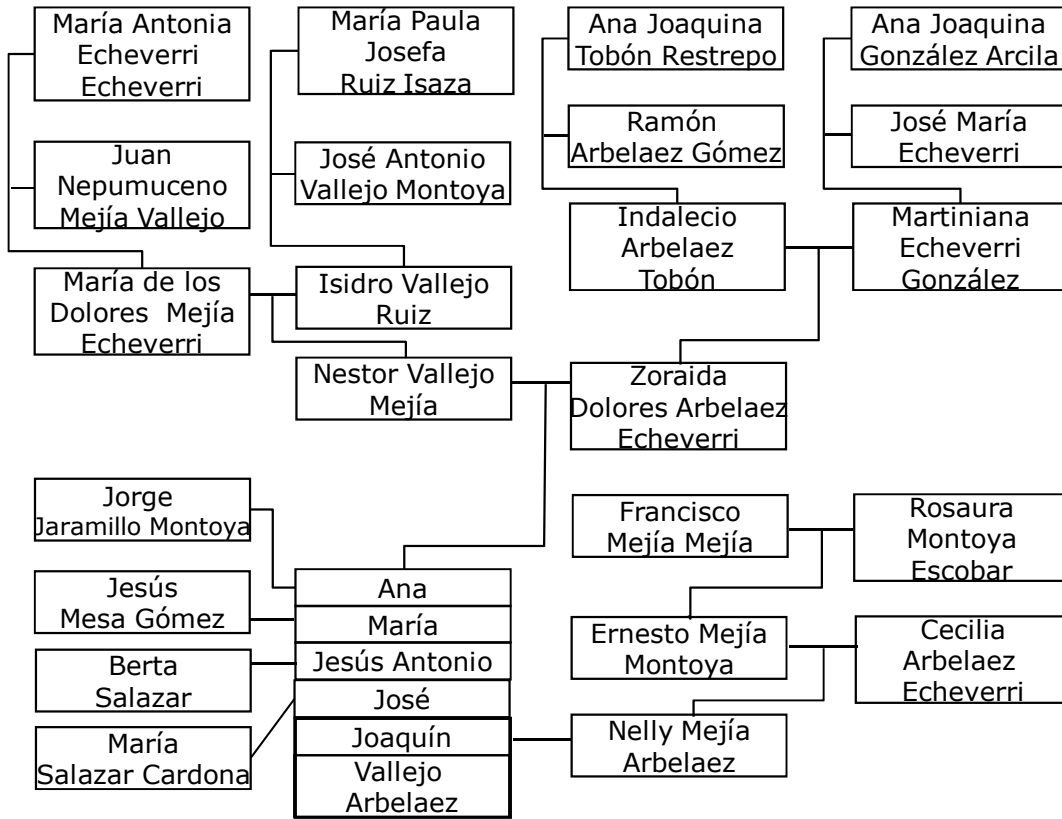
María Antonia Echeverri Echeverri

Juan Nepumuceno Mejía Vallejo

María Paula Josefa Ruiz Isaza

José Antonio Vallejo Montoya

Ana Joaquina Tobón Restrepo

Ramón Arbelaez Gómez

Ana Joaquina González Arcila

José María Echeverri

María de los Dolores Mejía Echeverri

Isidro Vallejo Ruiz

Indalecio Arbelaez Tobón

Martiniana Echeverri González

Nestor Vallejo Mejía

Zoraida Dolores Arbelaez Echeverri

Jorge Jaramillo Montoya

Jesús Mesa Gómez

Berta Salazar

María Salazar Cardona

Ana

María

Jesús Antonio

José

Joaquín

Vallejo Arbelaez

Francisco Mejía Mejía

Rosaura Montoya Escobar

Ernesto Mejía Montoya

Cecilia Arbelaez Echeverri

Nelly Mejía Arbelaez